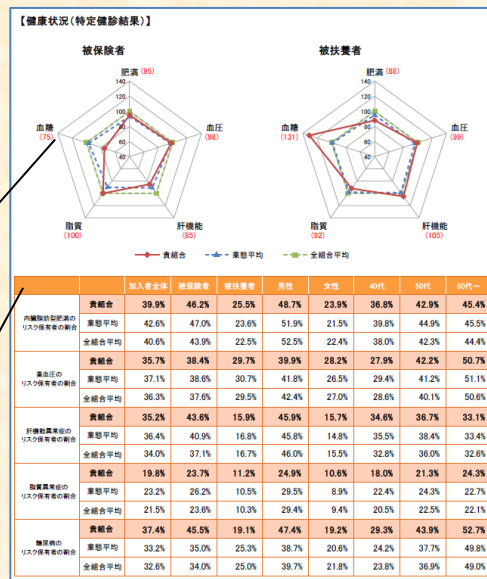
【健康状況（特定健診結果）】

被保険者

肥満 (95)
血圧 (98)
肝機能 (85)
脂質 (100)
血糖 (75)

140
120
100
80
60
40

被扶養者

肥満 (88)
血圧 (99)
肝機能 (105)
脂質 (92)
血糖 (131)

140
120
100
80
60
40

貴組合　業態平均　全組合平均

| | | 加入者全体 | 被保険者 | 被扶養者 | 男性 | 女性 | 40代 | 50代 | 60代～ |
|---|---|---|---|---|---|---|---|---|---|
| 内臓脂肪型肥満のリスク保有者の割合 | 貴組合 | 39.9% | 46.2% | 25.5% | 48.7% | 23.9% | 36.8% | 42.9% | 45.4% |
| | 業態平均 | 42.6% | 47.0% | 23.6% | 51.9% | 21.5% | 39.8% | 44.9% | 45.5% |
| | 全組合平均 | 40.6% | 43.9% | 22.5% | 52.5% | 22.4% | 38.0% | 42.3% | 44.4% |
| 高血圧のリスク保有者の割合 | 貴組合 | 35.7% | 38.4% | 29.7% | 39.9% | 28.2% | 27.9% | 42.2% | 50.7% |
| | 業態平均 | 37.1% | 38.6% | 30.7% | 41.8% | 26.5% | 29.4% | 41.2% | 51.1% |
| | 全組合平均 | 36.3% | 37.6% | 29.5% | 42.4% | 27.0% | 28.6% | 40.1% | 50.6% |
| 肝機能異常症のリスク保有者の割合 | 貴組合 | 35.2% | 43.6% | 15.9% | 45.9% | 15.7% | 34.6% | 36.7% | 33.1% |
| | 業態平均 | 36.4% | 40.9% | 16.8% | 45.8% | 14.8% | 35.5% | 38.4% | 33.4% |
| | 全組合平均 | 34.0% | 37.1% | 16.7% | 46.0% | 15.5% | 32.8% | 36.0% | 32.6% |
| 脂質異常症のリスク保有者の割合 | 貴組合 | 19.8% | 23.7% | 11.2% | 24.9% | 10.6% | 18.0% | 21.3% | 24.3% |
| | 業態平均 | 23.2% | 26.2% | 10.5% | 29.5% | 8.9% | 22.4% | 24.3% | 22.7% |
| | 全組合平均 | 21.5% | 23.6% | 10.3% | 29.4% | 9.4% | 20.5% | 22.5% | 22.1% |
| 糖尿病のリスク保有者の割合 | 貴組合 | 37.4% | 45.5% | 19.1% | 47.4% | 19.2% | 29.3% | 43.9% | 52.7% |
| | 業態平均 | 33.2% | 35.0% | 25.3% | 38.7% | 20.6% | 24.2% | 37.7% | 49.8% |
| | 全組合平均 | 32.6% | 34.0% | 25.0% | 39.7% | 21.8% | 23.8% | 36.9% | 49.0% |